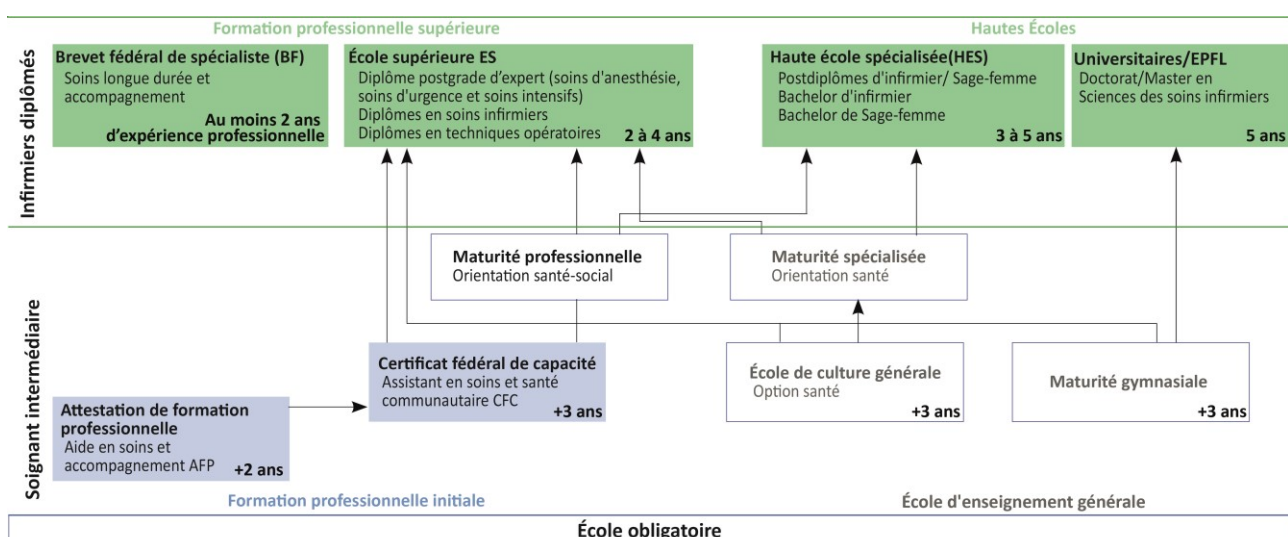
Formation professionnelle supérieure

Hautes Écoles

Infirmiers diplômés

Brevet fédéral de spécialiste (BF)
Soins longue durée et accompagnement
Au moins 2 ans d'expérience professionnelle

École supérieure ES
Diplôme postgrade d'expert (soins d'anesthésie, soins d'urgence et soins intensifs)
Diplômes en soins infirmiers
Diplômes en techniques opératoires
2 à 4 ans

Haute école spécialisée(HES)
Postdiplômes d'infirmier/ Sage-femme
Bachelor d'infirmier
Bachelor de Sage-femme
3 à 5 ans

Universitaires/EPFL
Doctorat/Master en Sciences des soins infirmiers
5 ans

Soignant intermédiaire

Maturité professionnelle
Orientation santé-social

Maturité spécialisée
Orientation santé

Certificat fédéral de capacité
Assistant en soins et santé communautaire CFC
+3 ans

École de culture générale
Option santé
+3 ans

Maturité gymnasiale
+3 ans

Attestation de formation professionnelle
Aide en soins et accompagnement AFP
+2 ans

Formation professionnelle initiale

École d'enseignement générale

École obligatoire